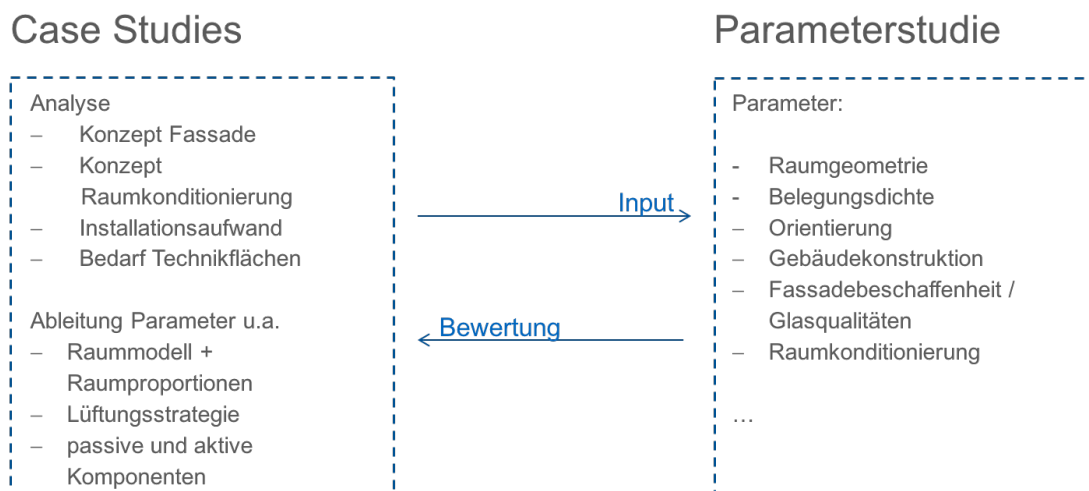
Case Studies

Analyse
– Konzept Fassade
– Konzept Raumkonditionierung
– Installationsaufwand
– Bedarf Technikflächen

Ableitung Parameter u.a.
– Raummodell + Raumproportionen
– Lüftungsstrategie
– passive und aktive Komponenten

Input

Bewertung

Parameterstudie

Parameter:

- Raumgeometrie
- Belegungsdichte
– Orientierung
– Gebäudekonstruktion
– Fassadebeschaffenheit / Glasqualitäten
– Raumkonditionierung

…